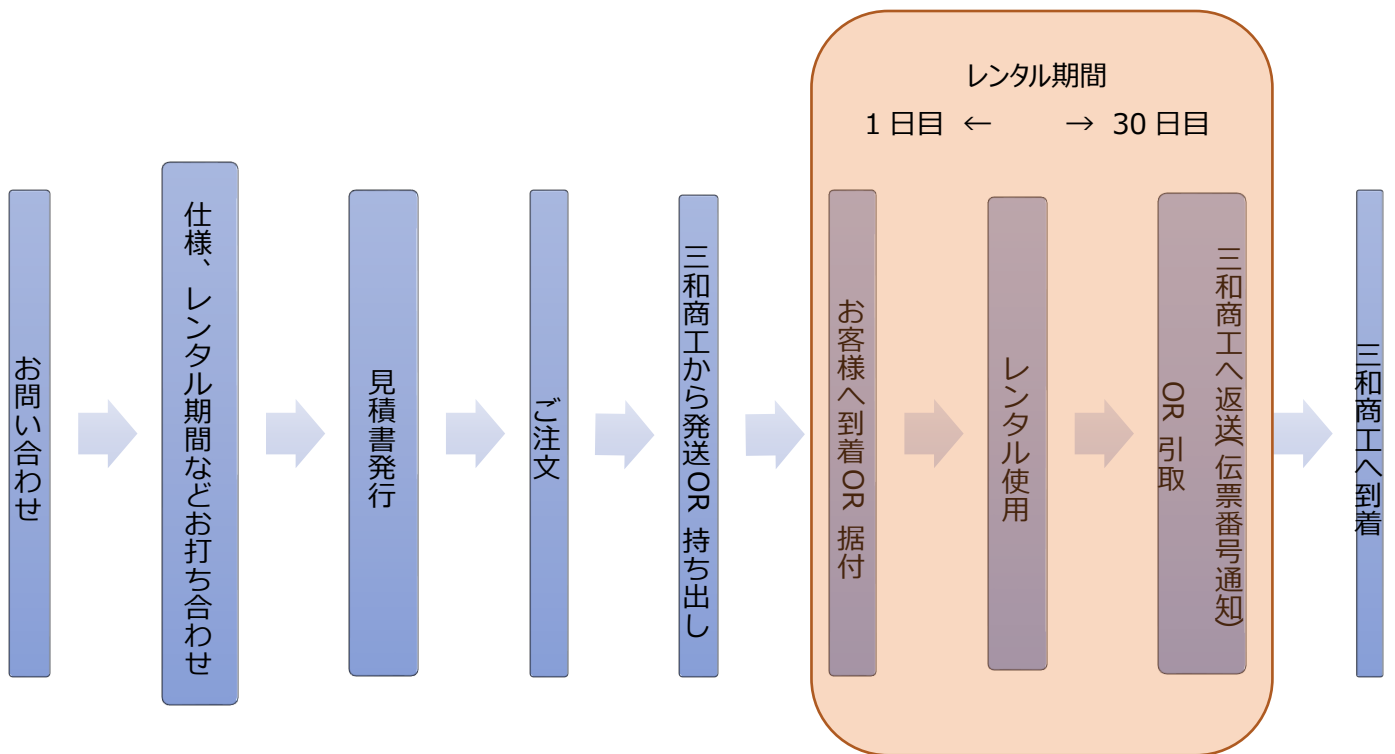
お問い合わせ

仕様、レンタル期間などお打ち合わせ

見積書発行

ご注文

三和商工から発送OR 持ち出し

レンタル期間

1日目 ← → 30日目

お客様へ到着OR 据付

レンタル使用

三和商工へ返送(伝票番号通知)

OR 引取

三和商工へ到着